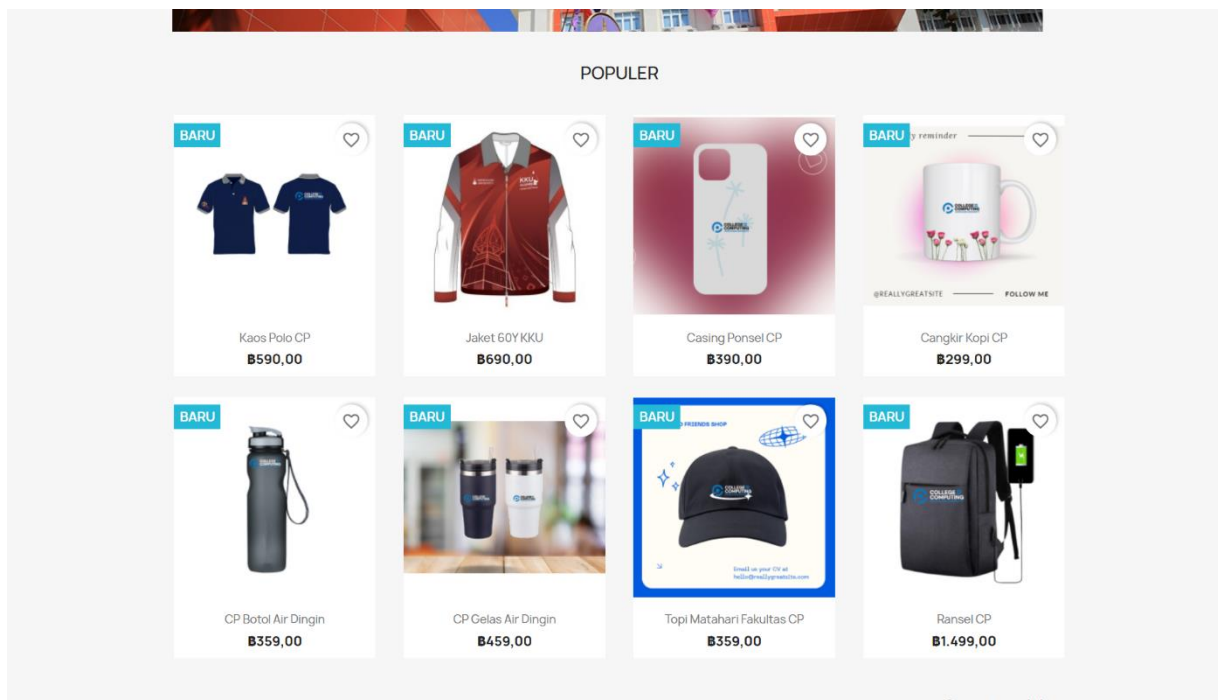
POPULER

BARU

Kaos Polo CP
฿590,00

BARU

Jaket 60Y KKU
฿690,00

BARU

Casing Ponsel CP
฿390,00

BARU

y reminder

@REALLYGREATSITE FOLLOW ME

Cangkir Kopi CP
฿299,00

BARU

CP Botol Air Dingin
฿359,00

BARU

CP Gelas Air Dingin
฿459,00

BARU

FRIENDS SHOP

Email us your CV at hello@reallygreatsite.com

Topi Matahari Fakultas CP
฿359,00

BARU

COLLEGE COMPUTING

Ransel CP
฿1.499,00